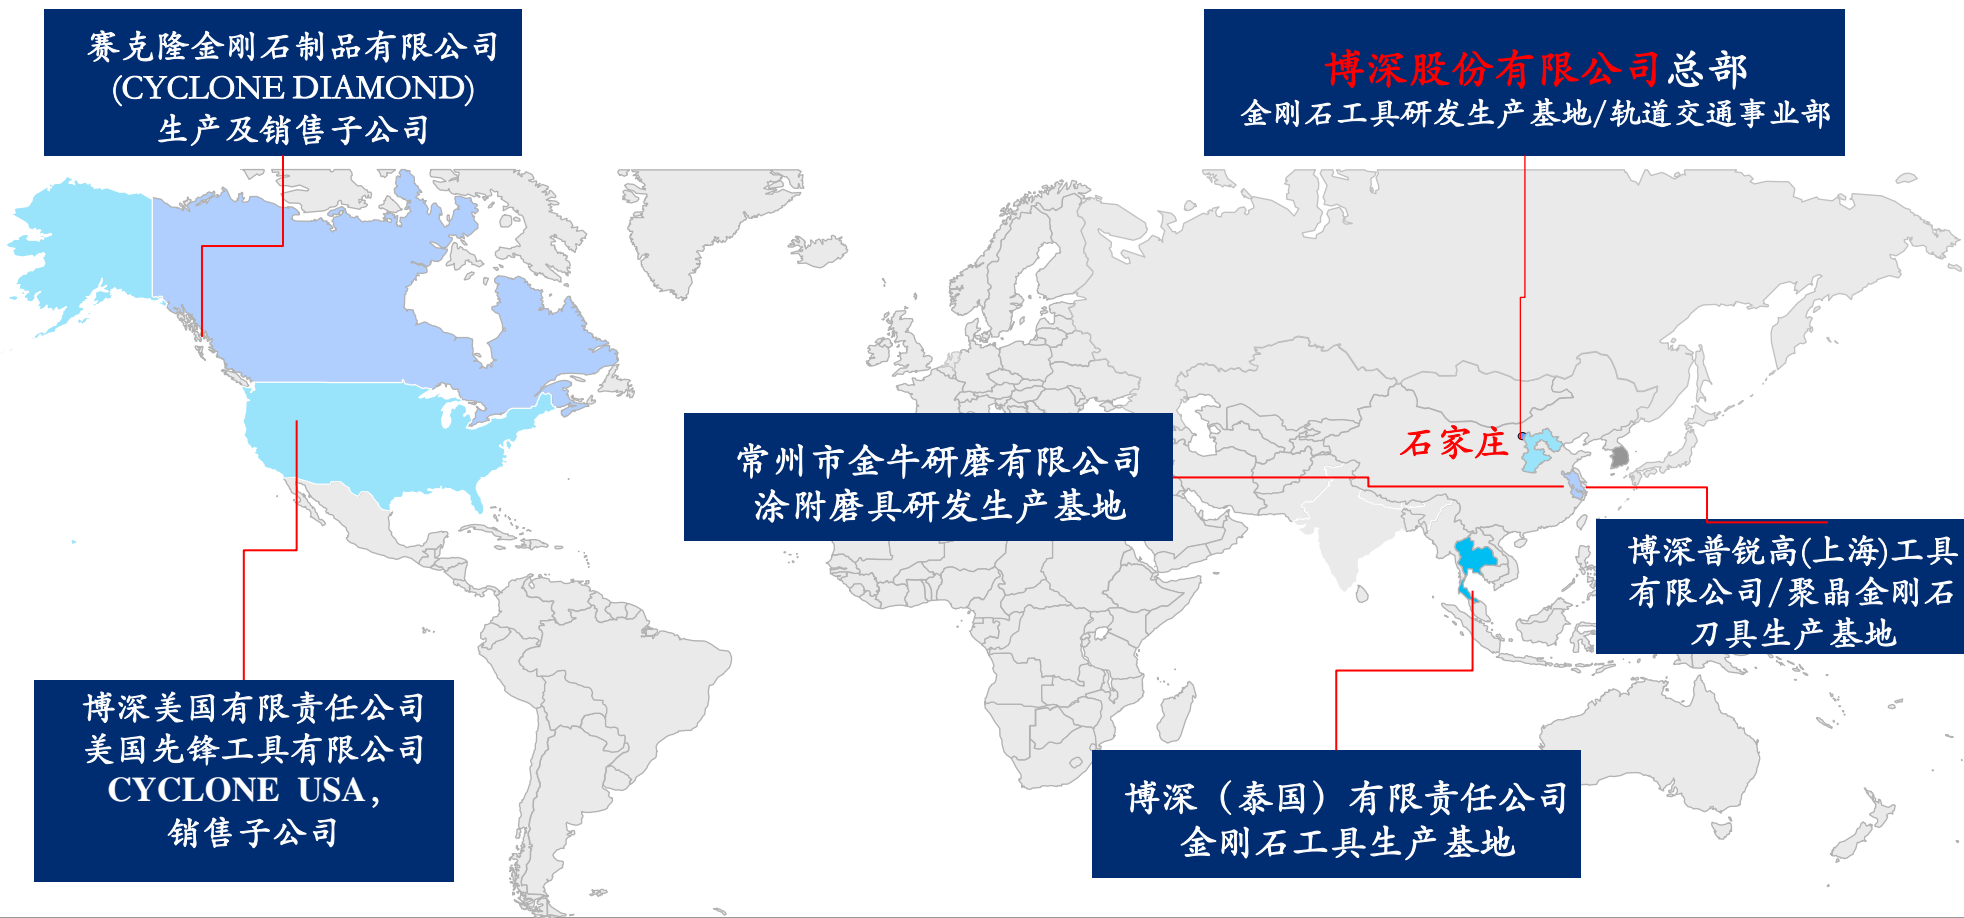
赛克隆金刚石制品有限公司
(CYCLONE DIAMOND)
生产及销售子公司

博深股份有限公司总部
金刚石工具研发生产基地/轨道交通事业部

石家庄

常州市金牛研磨有限公司
涂附磨具研发生产基地

博深普锐高(上海)工具有限公司/聚晶金刚石刀具生产基地

博深美国有限责任公司
美国先锋工具有限公司
CYCLONE USA,
销售子公司

博深（泰国）有限责任公司
金刚石工具生产基地